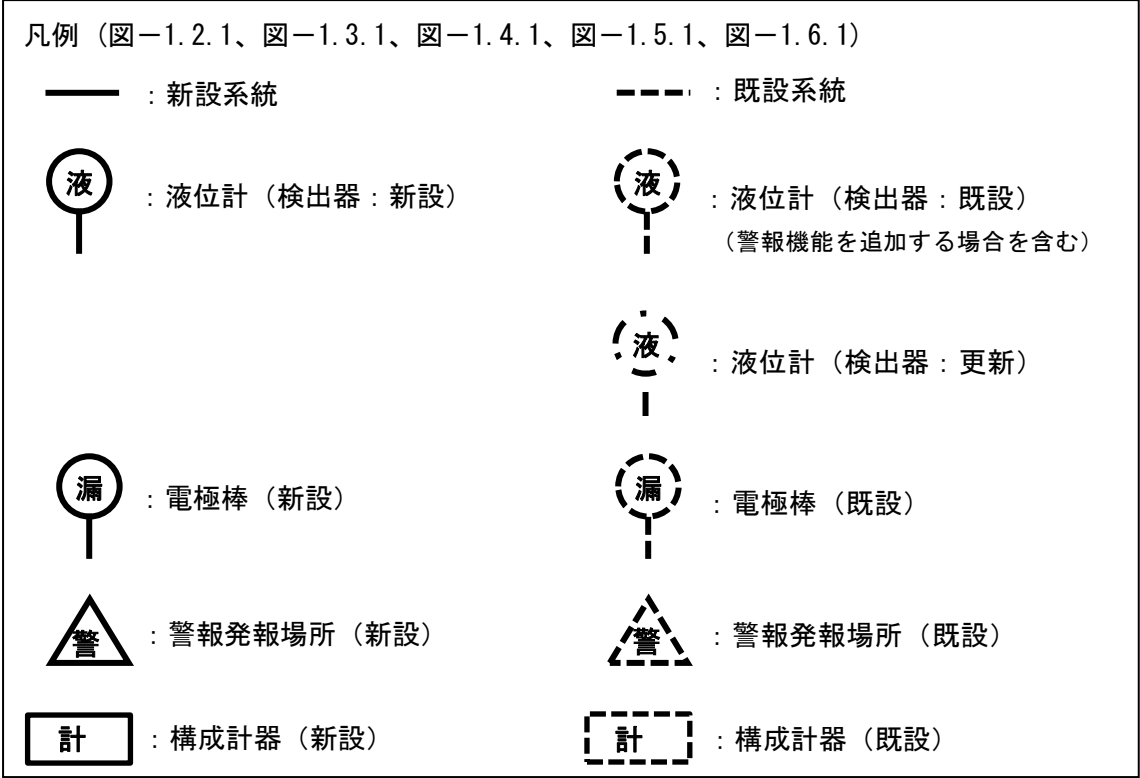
凡例（図－1.2.1、図－1.3.1、図－1.4.1、図－1.5.1、図－1.6.1）

：新設系統

：既設系統

液 ：液位計（検出器：新設）

液 ：液位計（検出器：既設）
（警報機能を追加する場合を含む）

液 ：液位計（検出器：更新）

漏 ：電極棒（新設）

漏 ：電極棒（既設）

警 ：警報発報場所（新設）

警 ：警報発報場所（既設）

計 ：構成計器（新設）

計 ：構成計器（既設）